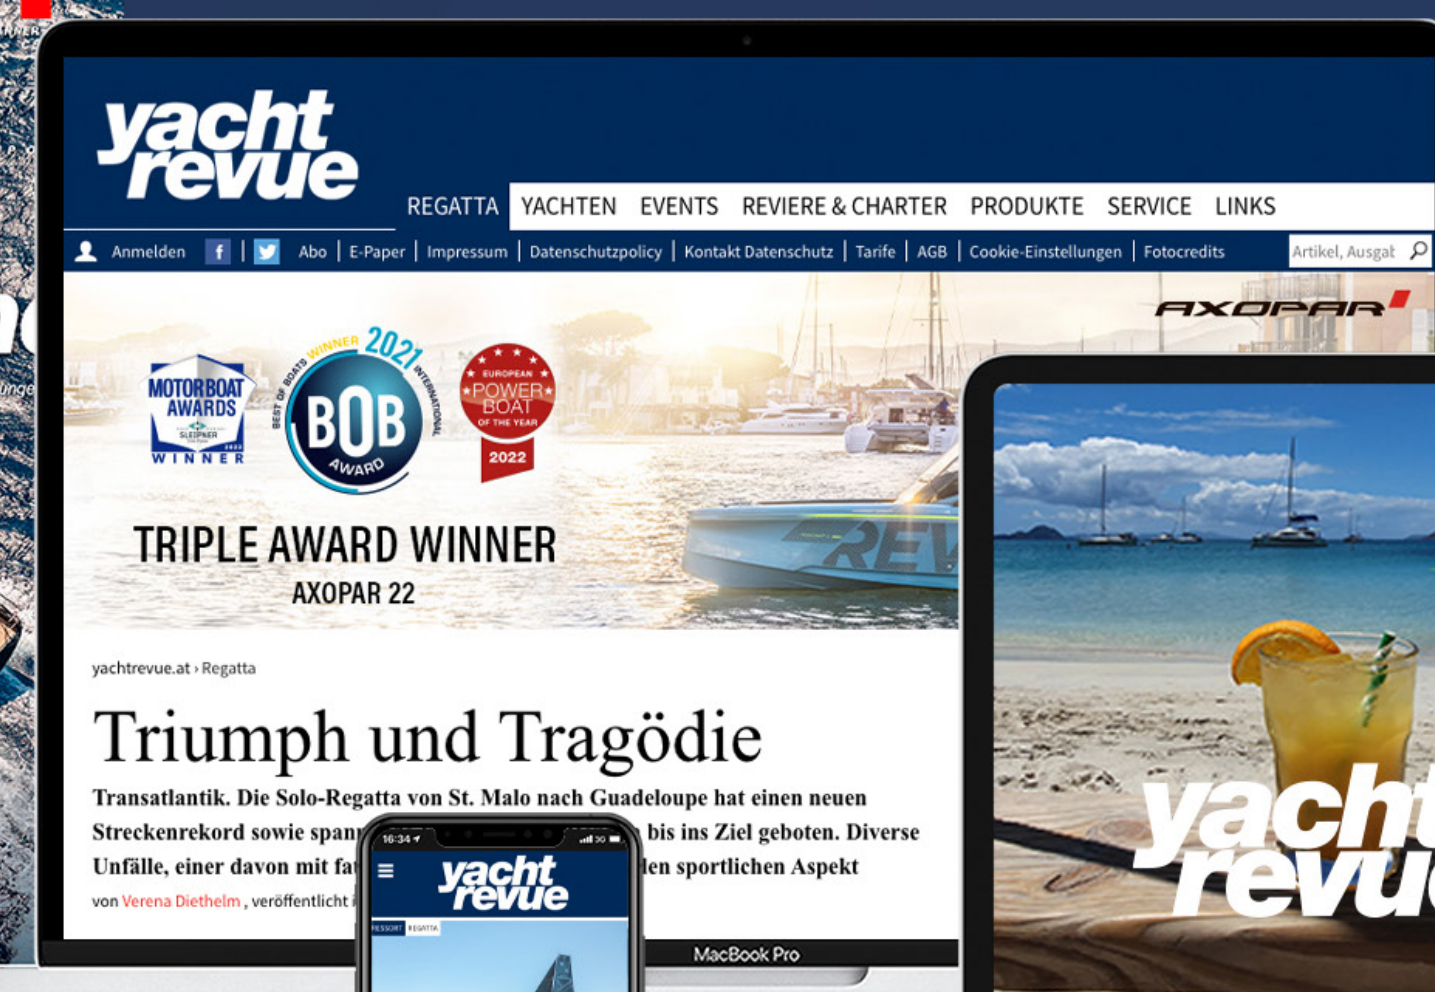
yacht revue

REGATTA YACHTEN EVENTS REVIERE & CHARTER PRODUKTE SERVICE LINKS

Anmelden | Abo | E-Paper | Impressum | Datenschutzpolicy | Kontakt Datenschutz | Tarife | AGB | Cookie-Einstellungen | Fotocredits

Artikel, Ausgat

AXOPAR

MOTORBOAT AWARDS SLEIPNER WINNER 2022

BEST OF BOATS WINNER 2021 INTERNATIONAL BOB AWARD

EUROPEAN POWER BOAT OF THE YEAR 2022

TRIPLE AWARD WINNER
AXOPAR 22

yachtrevue.at › Regatta

Triumph und Tragödie

Transatlantik. Die Solo-Regatta von St. Malo nach Guadeloupe hat einen neuen Streckenrekord sowie span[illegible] bis ins Ziel geboten. Diverse Unfälle, einer davon mit fa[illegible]den sportlichen Aspekt

von Verena Diethelm , veröffentlicht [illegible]

16:34

yacht revue

RESSORT REGATTA

MacBook Pro

yacht revue